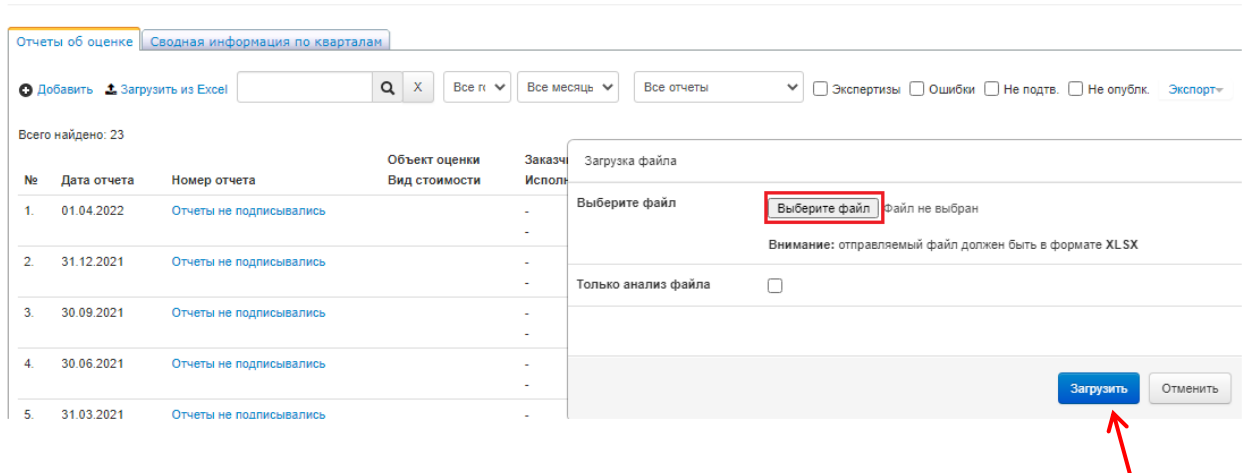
Отчеты об оценке | Сводная информация по кварталам

Добавить  Загрузить из Excel  X  Все го  Все месяцы  Все отчеты  Экспертизы  Ошибки  Не подтв.  Не опубл.  Экспорт

Всего найдено: 23

| № | Дата отчета | Номер отчета | Объект оценки Вид стоимости | Заказч Исполн |
|---|---|---|---|---|
| 1. | 01.04.2022 | Отчеты не подписывались | | - - |
| 2. | 31.12.2021 | Отчеты не подписывались | | - - |
| 3. | 30.09.2021 | Отчеты не подписывались | | - - |
| 4. | 30.06.2021 | Отчеты не подписывались | | - - |
| 5. | 31.03.2021 | Отчеты не подписывались | | - |

Загрузка файла

Выберите файл  Выберите файл  Файл не выбран

Внимание: отправляемый файл должен быть в формате XLSX

Только анализ файла

Загрузить  Отменить